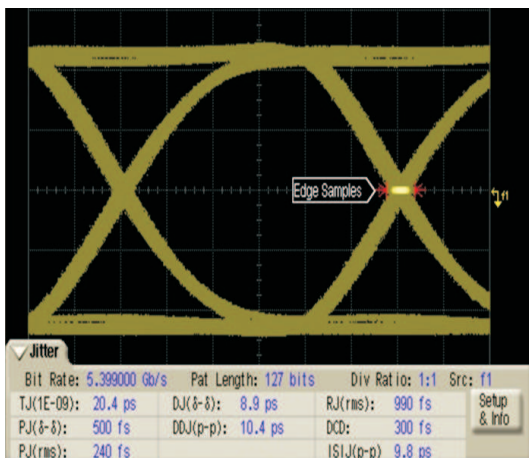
Edge Samples

f1

Jitter

Bit Rate: 5.399000 Gb/s Pat Length: 127 bits Div Ratio: 1:1 Src: f1

| | | | | | |
|---|---|---|---|---|---|
| TJ(1E-09): | 20.4 ps | DJ(δ-δ): | 8.9 ps | RJ(rms): | 990 fs |
| PJ(δ-δ): | 500 fs | DDJ(p-p): | 10.4 ps | DCD: | 300 fs |
| PJ(rms): | 240 fs | | | ISIJ(p-p) | 9.8 ps |

Setup & Info